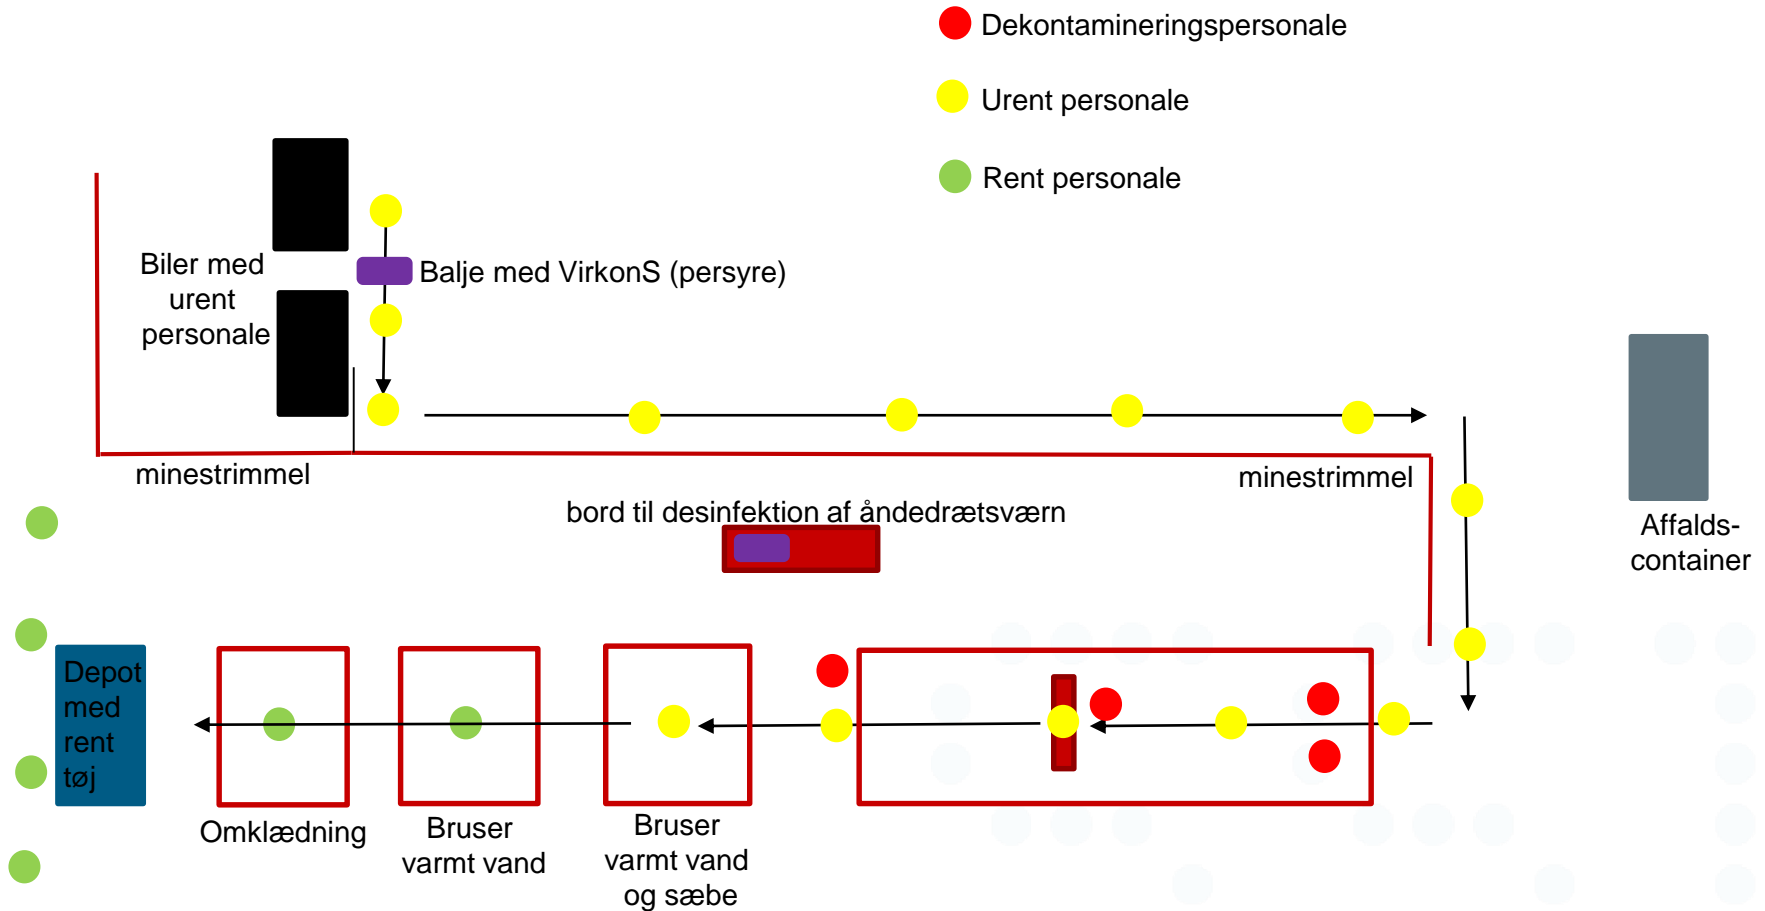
Dekontamineringspersonale

Urent personale

Rent personale

Biler med urent personale

Balje med VirkonS (persyre)

minestrimmel

minestrimmel

bord til desinfektion af åndedrætsværn

Affalds-container

Depot med rent tøj

Omklædning

Bruser varmt vand

Bruser varmt vand og sæbe